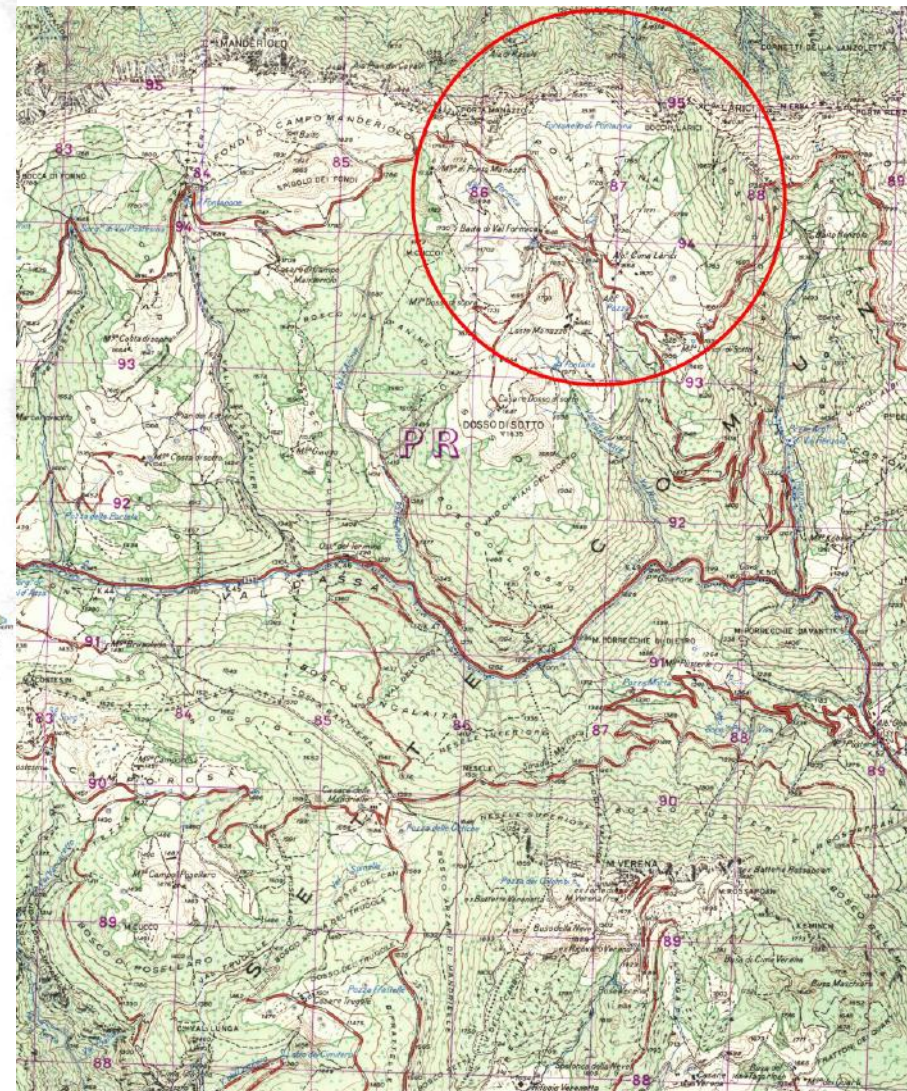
MANDERIOLO
95
FONDI DI CAMPO MANDERIOLO
83
84
85
86
87
88
89
SPIGOLO DEI FONDI
BOCCHI LARICI
LARICI
95
94
94
Mte Porta Manazzo
Baito di Val Formica
M. CUCCO
Mte Dosso di sopra
Lotte Manazzo
Ald. Cima Larici
Casara Campo Manderiolo
Mte Cobtadrosopra
93
93
93
Mte Costa di sotto
DOSSO DI SOTTO
PR
92
92
VAL D'ASSA
C
O
M
U
N
91
91
M. CORRECCHIE DI DIETRO
M. CORRECCHIE DAVANTI
Mte Brasadedo
83
84
85
86
87
88
89
90
90
BOSCO LANCALAITA
NESELE
M. VERENA
Batteria Rossapoan
M. ROSSAPOAN
89
89
89
Mte Campo Rosellaro
M. CUCCO
BOSCO DI ROSELLARO
Busa della Neve
CORVALLUNGA
88
88